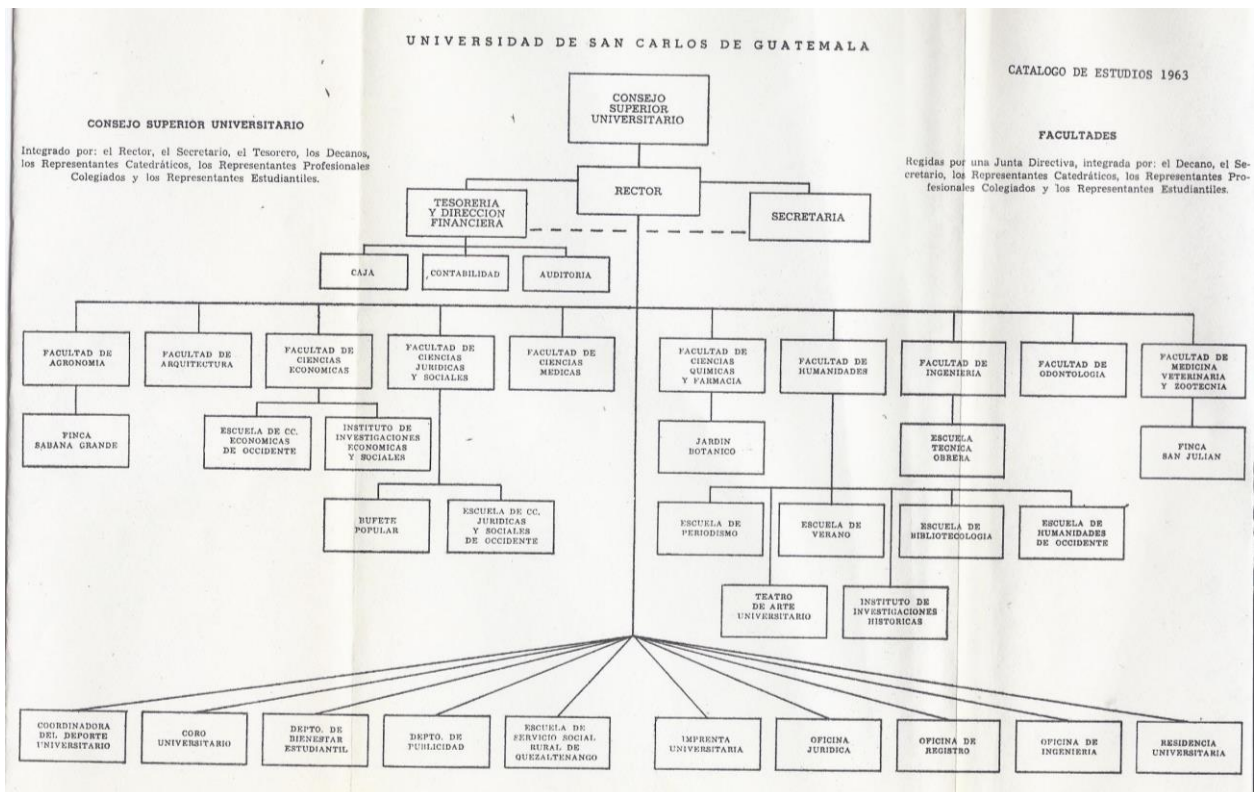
UNIVERSIDAD DE SAN CARLOS DE GUATEMALA

CATALOGO DE ESTUDIOS 1963

CONSEJO SUPERIOR UNIVERSITARIO

Integrado por: el Rector, el Secretario, el Tesorero, los Decanos, los Representantes Catedráticos, los Representantes Profesionales Colegiados y los Representantes Estudiantiles.

FACULTADES

Regidas por una Junta Directiva, integrada por: el Decano, el Secretario, los Representantes Catedráticos, los Representantes Profesionales Colegiados y los Representantes Estudiantiles.

CONSEJO SUPERIOR UNIVERSITARIO

RECTOR

TESORERIA Y DIRECCION FINANCIERA

SECRETARIA

CAJA

CONTABILIDAD

AUDITORIA

FACULTAD DE AGRONOMIA

FACULTAD DE ARQUITECTURA

FACULTAD DE CIENCIAS ECONOMICAS

FACULTAD DE CIENCIAS JURIDICAS Y SOCIALES

FACULTAD DE CIENCIAS MEDICAS

FACULTAD DE CIENCIAS QUIMICAS Y FARMACIA

FACULTAD DE HUMANIDADES

FACULTAD DE INGENIERIA

FACULTAD DE ODONTOLOGIA

FACULTAD DE MEDICINA VETERINARIA Y ZOOTECNIA

FINCA SABANA GRANDE

ESCUELA DE CC. ECONOMICAS DE OCCIDENTE

INSTITUTO DE INVESTIGACIONES ECONOMICAS Y SOCIALES

JARDIN BOTANICO

ESCUELA TECNICA OBRERA

FINCA SAN JULIAN

BUFETE POPULAR

ESCUELA DE CC. JURIDICAS Y SOCIALES DE OCCIDENTE

ESCUELA DE PERIODISMO

ESCUELA DE VERANO

ESCUELA DE BIBLIOTECOLOGIA

ESCUELA DE HUMANIDADES DE OCCIDENTE

TEATRO DE ARTE UNIVERSITARIO

INSTITUTO DE INVESTIGACIONES HISTORICAS

COORDINADORA DEL DEPORTE UNIVERSITARIO

CORO UNIVERSITARIO

DEPTO. DE BIENESTAR ESTUDIANTIL

DEPTO. DE PUBLICIDAD

ESCUELA DE SERVICIO SOCIAL RURAL DE QUEZALTENANGO

IMPRENTA UNIVERSITARIA

OFICINA JURIDICA

OFICINA DE REGISTRO

OFICINA DE INGENIERIA

RESIDENCIA UNIVERSITARIA